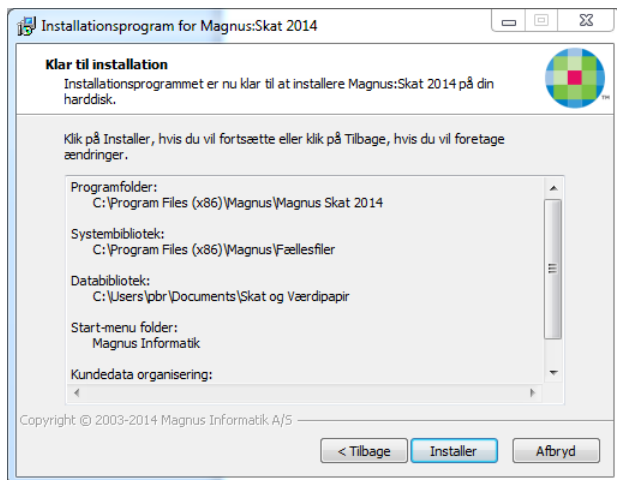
Installationsprogram for Magnus:Skat 2014

Klar til installation
Installationsprogrammet er nu klar til at installere Magnus:Skat 2014 på din harddisk.

Klik på Installer, hvis du vil fortsætte eller klik på Tilbage, hvis du vil foretage ændringer.

Programfolder:
C:\Program Files (x86)\Magnus\Magnus Skat 2014

Systembibliotek:
C:\Program Files (x86)\Magnus\Fællesfiler

Databibliotek:
C:\Users\pbr\Documents\Skat og Værdipapir

Start-menu folder:
Magnus Informatik

Kundedata organisering:

Copyright © 2003-2014 Magnus Informatik A/S

< Tilbage | Installer | Afbryd